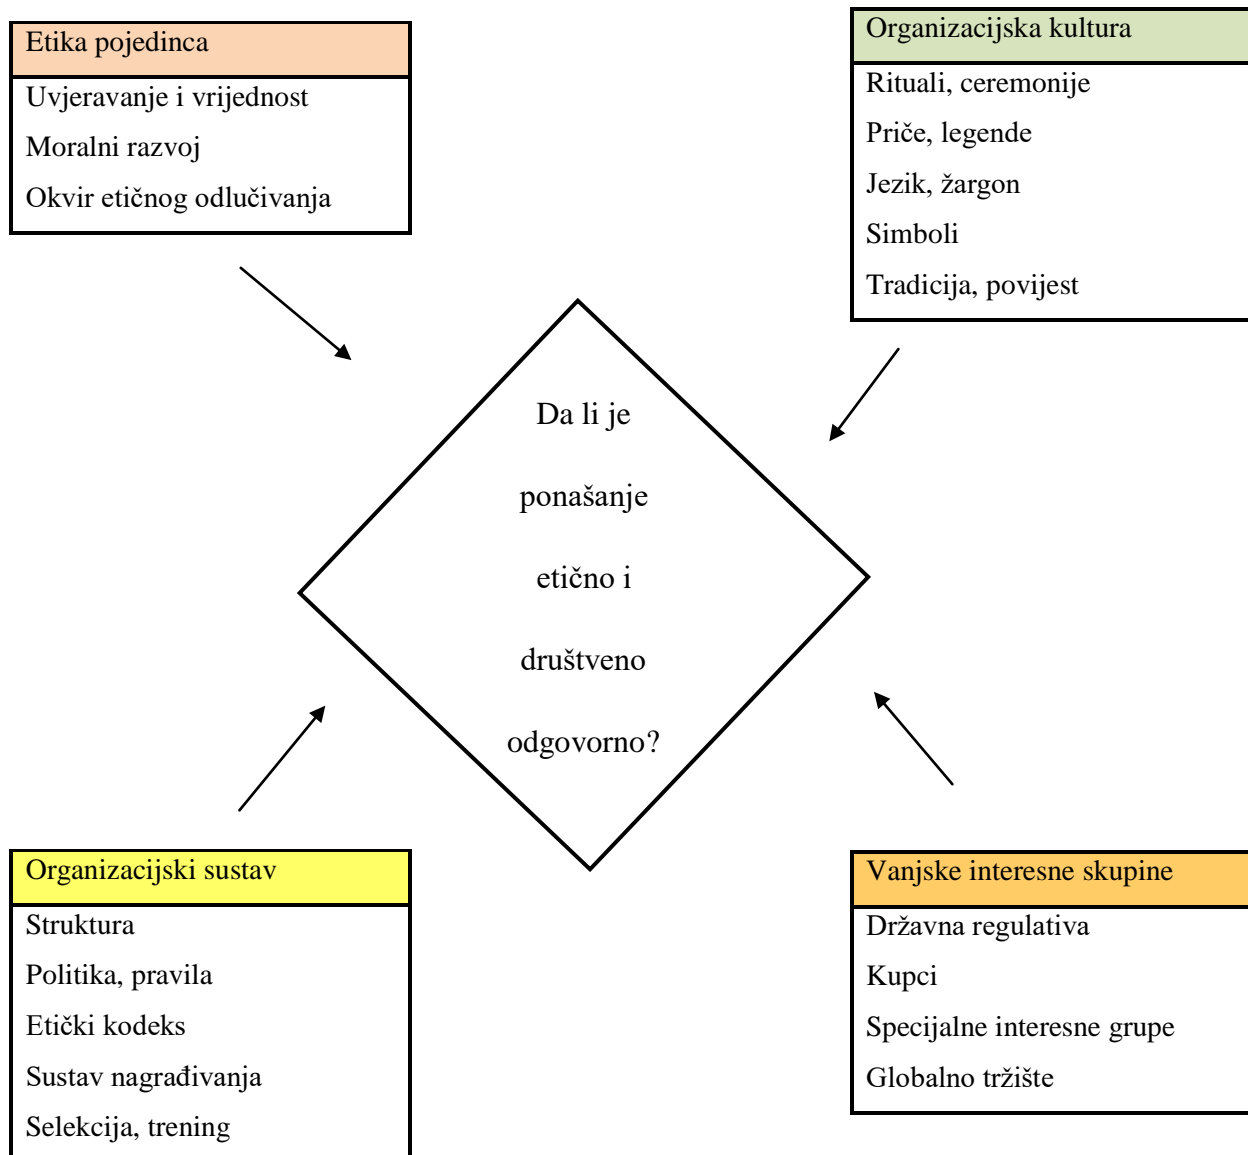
Etika pojedinca

Uvjeravanje i vrijednost

Moralni razvoj

Okvir etičnog odlučivanja

Organizacijska kultura

Rituali, ceremonije

Priče, legende

Jezik, žargon

Simboli

Tradicija, povijest

Da li je ponašanje etično i društveno odgovorno?

Organizacijski sustav

Struktura

Politika, pravila

Etički kodeks

Sustav nagrađivanja

Selekcija, trening

Vanjske interesne skupine

Državna regulativa

Kupci

Specijalne interesne grupe

Globalno tržište